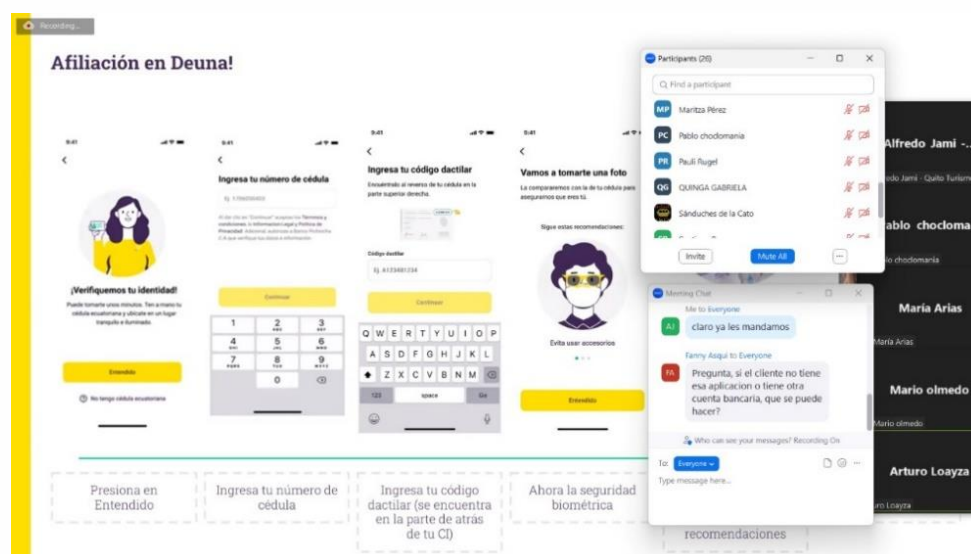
Recording...

Afiliación en Deuna!

9:41

¡Verifiquemos tu identidad!

Puede tomarte unos minutos. Ten a mano tu cédula ecuatoriana y ubícate en un lugar tranquilo e iluminado.

Entendido

No tengo cédula ecuatoriana

9:41

Ingresa tu número de cédula

Ej. 1700000000

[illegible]

Continuar

| 1 | 2 ABC | 3 DEF |
|---|---|---|
| 4 GHI | 5 JKL | 6 MNO |
| 7 PQRS | 8 TUV | 9 WXYZ |
|  | 0 |  |

9:41

Ingresa tu código dactilar

Encuéntralo al reverso de tu cédula en la parte superior derecha.

Código dactilar

Ej. A1234B1234

Continuar

Q W E R T Y U I O P
A S D F G H J K L
Z X C V B N M
123 space Go

9:41

Vamos a tomarte una foto

La compararemos con la de tu cédula para asegurarnos que eres tú.

Sigue estas recomendaciones:

Evita usar accesorios

Entendido

Presiona en Entendido

Ingresa tu número de cédula

Ingresa tu código dactilar (se encuentra en la parte de atrás de tu CI)

Ahora la seguridad biométrica

recomendaciones

Participants (26)

Find a participant

MP Maritza Pérez

PC Pablo chodomania

PR Pauli Rugel

QG QUINGA GABRIELA

Sánduches de la Cato

Invite

Mute All

...

Meeting Chat

Me to Everyone

AJ claro ya les mandamos

Fanny Asqui to Everyone

FA Pregunta, si el cliente no tiene esa aplicacion o tiene otra cuenta bancaria, que se puede hacer?

Who can see your messages? Recording On

To: Everyone

Type message here...

Alfredo Jami -...

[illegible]edo Jami - Quito Turismo

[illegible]ablo chocloma

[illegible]blo chodomania

María Arias

María Arias

Mario olmedo

Mario olmedo

Arturo Loayza

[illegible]uro Loayza